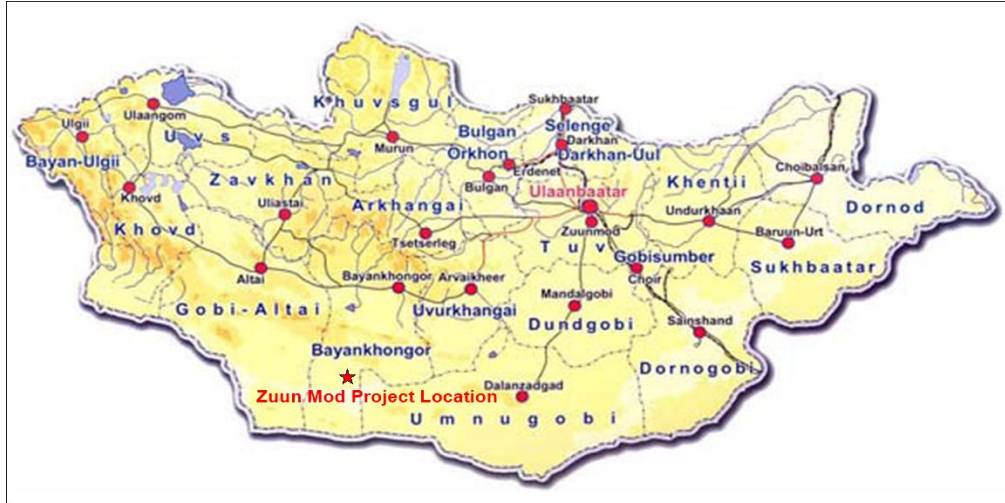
Khuvsgul
Sukhbaatar
Ulgii
Ulaangom
Uvs
Bayan-Ulgii
Murun
Bulgan
Selenge
Darkhan
Orkhon
Darkhan-Uul
Erdenet
Bulgan
Zavkhan
Khovd
Ulaanbaatar
Khentii
Choibalsan
Uliastai
Arkhangai
Khovd
Dornod
Undurkhaan
Tsetserleg
Zuunmod
Tuv
Baruun-Urt
Gobisumber
Sukhbaatar
Altai
Bayankhongor
Arvaikheer
Choir
Gobi-Altai
Uvurkhangai
Mandalgobi
Dundgobi
Sainshand
Bayankhongor
Dornogobi
Zuun Mod Project Location
Dalanzadgad
Umnugobi